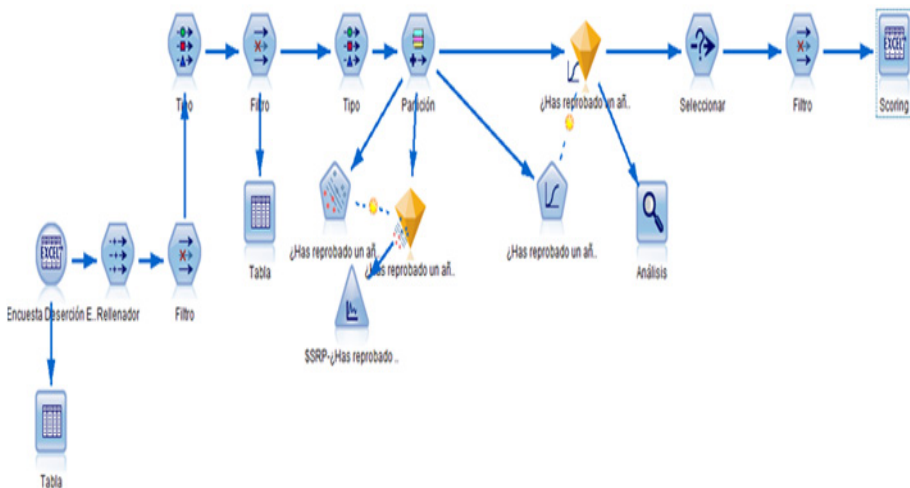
Tipo

Filtro

Tipo

Partición

¿Has reprobado un añ..

Seleccionar

Filtro

Scoring

Tabla

¿Has reprobado un añ..

¿Has reprobado un añ..

¿Has reprobado un añ..

Análisis

Encuesta Deserción E..

Rellenador

Filtro

$SRP-¿Has reprobado ..

Tabla